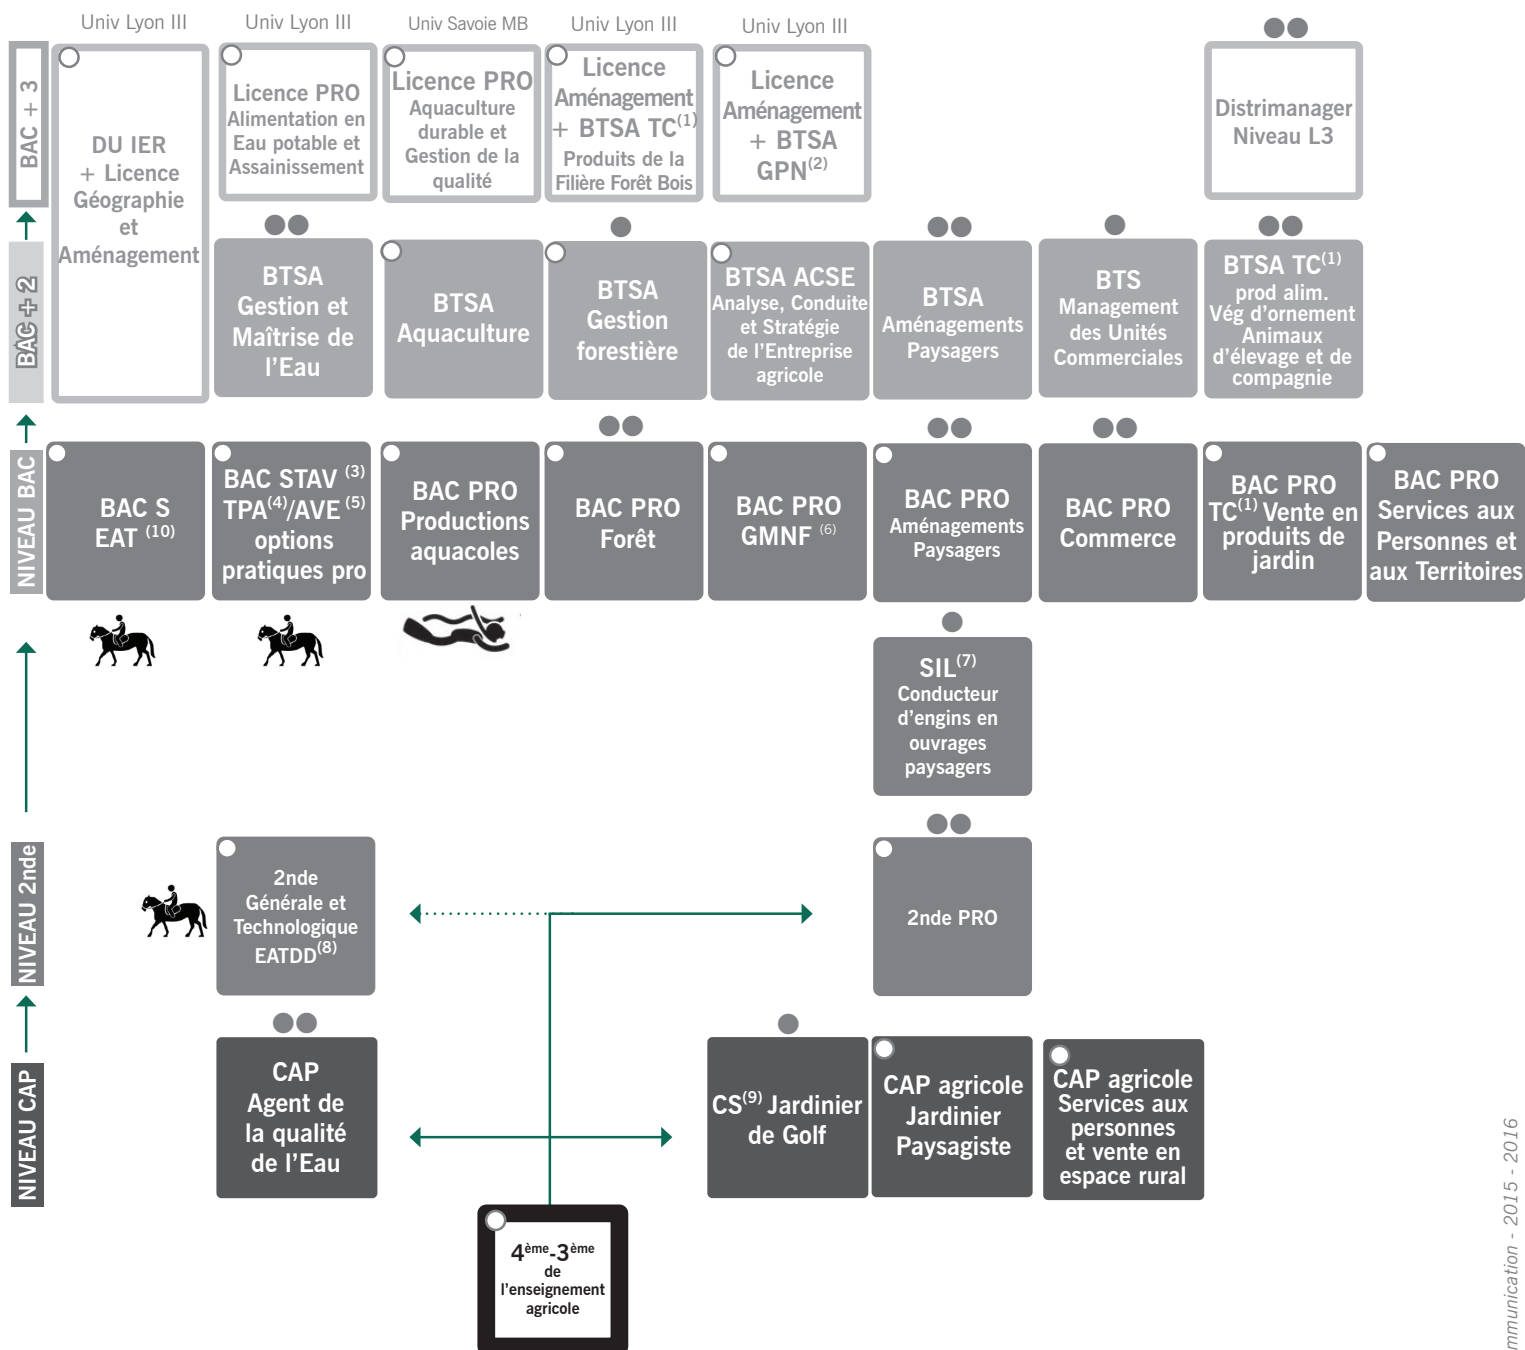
Univ Lyon III Univ Lyon III Univ Savoie MB Univ Lyon III Univ Lyon III

BAC + 3

DU IER + Licence Géographie et Aménagement

Licence PRO Alimentation en Eau potable et Assainissement

Licence PRO Aquaculture durable et Gestion de la qualité

Licence Aménagement + BTSA TC$^{(1)}$ Produits de la Filière Forêt Bois

Licence Aménagement + BTSA GPN$^{(2)}$

Distrimanager Niveau L3

BAC + 2

BTSA Gestion et Maîtrise de l'Eau

BTSA Aquaculture

BTSA Gestion forestière

BTSA ACSE Analyse, Conduite et Stratégie de l'Entreprise agricole

BTSA Aménagements Paysagers

BTS Management des Unités Commerciales

BTSA TC$^{(1)}$ prod alim. Vég d'ornement Animaux d'élevage et de compagnie

NIVEAU BAC

BAC S EAT $^{(10)}$

BAC STAV $^{(3)}$ TPA$^{(4)}$/AVE $^{(5)}$ options pratiques pro

BAC PRO Productions aquacoles

BAC PRO Forêt

BAC PRO GMNF $^{(6)}$

BAC PRO Aménagements Paysagers

BAC PRO Commerce

BAC PRO TC$^{(1)}$ Vente en produits de jardin

BAC PRO Services aux Personnes et aux Territoires

SIL$^{(7)}$ Conducteur d'engins en ouvrages paysagers

NIVEAU 2nde

2nde Générale et Technologique EATDD$^{(8)}$

2nde PRO

NIVEAU CAP

CAP Agent de la qualité de l'Eau

CS$^{(9)}$ Jardinier de Golf

CAP agricole Jardinier Paysagiste

CAP agricole Services aux personnes et vente en espace rural

4$^{ème}$-3$^{ème}$ de l'enseignement agricole

mmunication - 2015 - 2016